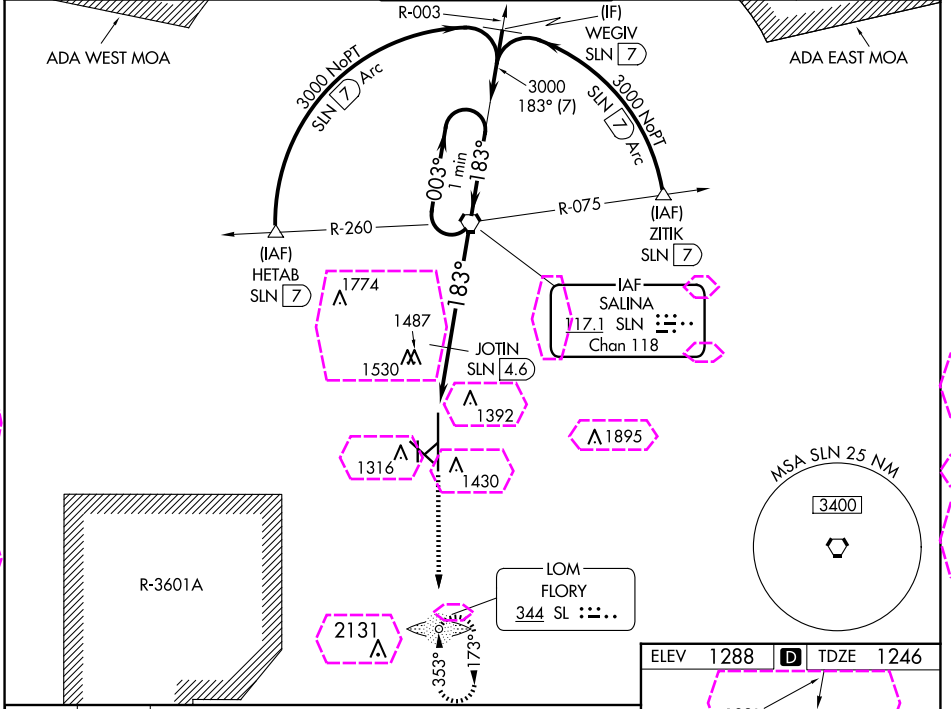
R-003
(IF)
WEGIV
SLN 7
ADA WEST MOA
ADA EAST MOA
3000 NoPT
SLN 7 Arc
3000
183° (7)
3000 NoPT
SLN 7 Arc
003°
1 min
183°
R-260
R-075
(IAF)
HETAB
SLN 7
(IAF)
ZITIK
SLN 7
1774
1487
1530
183°
JOTIN
SLN 4.6
IAF
SALINA
117.1 SLN
Chan 118
1392
1895
1316
1430
MSA SLN 25 NM
3400
R-3601A
LOM
FLORY
344 SL
2131
353°
173°
ELEV 1288
D
TDZE 1246